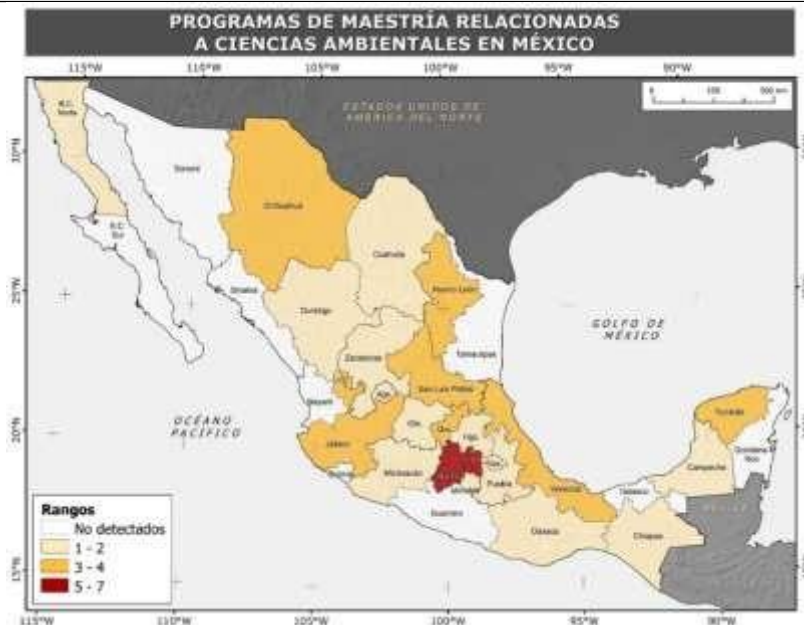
PROGRAMAS DE MAESTRÍA RELACIONADAS A CIENCIAS AMBIENTALES EN MÉXICO

115°W 110°W 105°W 100°W 95°W 90°W

ESTADOS UNIDOS DE AMÉRICA DEL NORTE

0 150 300 km

30°N
25°N
20°N
15°N

B.C. Norte
Sonora
Chihuahua
B.C. Sur
Coahuila
Sinaloa
Nuevo León
Durango
Zacatecas
Tamaulipas
San Luis Potosí
Nayarit
Ags
Gto
Qro
Hgo
Jalisco
Michoacán
Edo
Tlax
Puebla
Veracruz
Guerrero
Oaxaca
Chiapas
Tabasco
Campeche
Yucatán
Quintana Roo

GOLFO DE MÉXICO

OCÉANO PACÍFICO

Rangos
No detectados
1 - 2
3 - 4
5 - 7

115°W 110°W 105°W 100°W 95°W 90°W